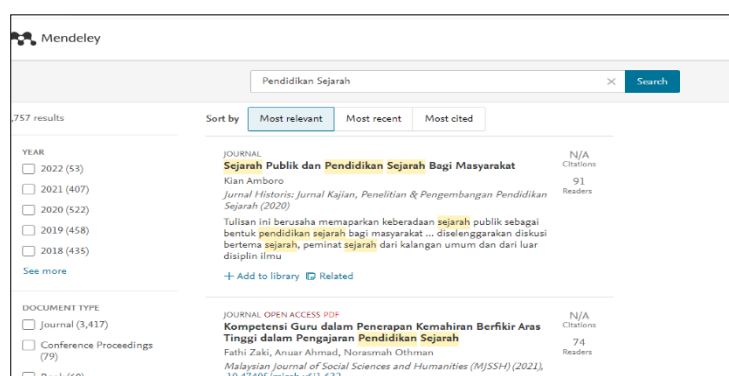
Mendeley

Pendidikan Sejarah ×  Search

,757 results

Sort by  Most relevant  Most recent  Most cited

YEAR
2022 (53)
2021 (407)
2020 (522)
2019 (458)
2018 (435)
See more

DOCUMENT TYPE
Journal (3,417)
Conference Proceedings (79)
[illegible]

JOURNAL
Sejarah Publik dan Pendidikan Sejarah Bagi Masyarakat
Kian Amboro
Jurnal Historis: Jurnal Kajian, Penelitian & Pengembangan Pendidikan Sejarah (2020)
Tulisan ini berusaha memaparkan keberadaan sejarah publik sebagai bentuk pendidikan sejarah bagi masyarakat ... diselenggarakan diskusi bertema sejarah, peminat sejarah dari kalangan umum dan dari luar disiplin ilmu
+ Add to library  Related

N/A
Citations
91
Readers

JOURNAL OPEN ACCESS PDF
Kompetensi Guru dalam Penerapan Kemahiran Berfikir Aras Tinggi dalam Pengajaran Pendidikan Sejarah
Fathi Zaki, Anuar Ahmad, Norasmah Othman
Malaysian Journal of Social Sciences and Humanities (MJSSH) (2021), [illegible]

N/A
Citations
74
Readers